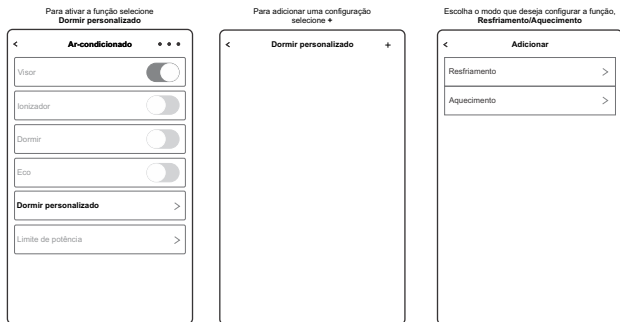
Para ativar a função selecione **Dormir personalizado**

< Ar-condicionado • • •

Visor

Ionizador

Dormir

Eco

Dormir personalizado >

Limite de potência >

Para adicionar uma configuração selecione **+**

< Dormir personalizado +

Escolha o modo que deseja configurar a função, **Resfriamento/Aquecimento**

< Adicionar

Resfriamento >

Aquecimento >